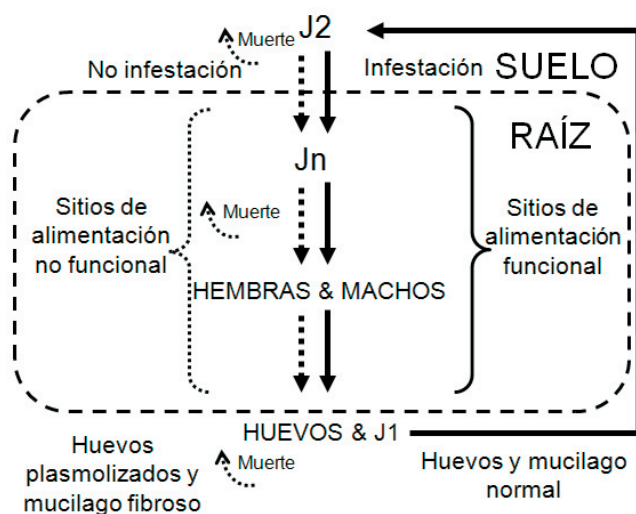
Muerte
J2
No infestación
Infestación
SUELO
RAÍZ
Jn
Sitios de alimentación no funcional
Muerte
Sitios de alimentación funcional
HEMBRAS & MACHOS
HUEVOS & J1
Huevos plasmolizados y mucilago fibroso
Muerte
Huevos y mucilago normal